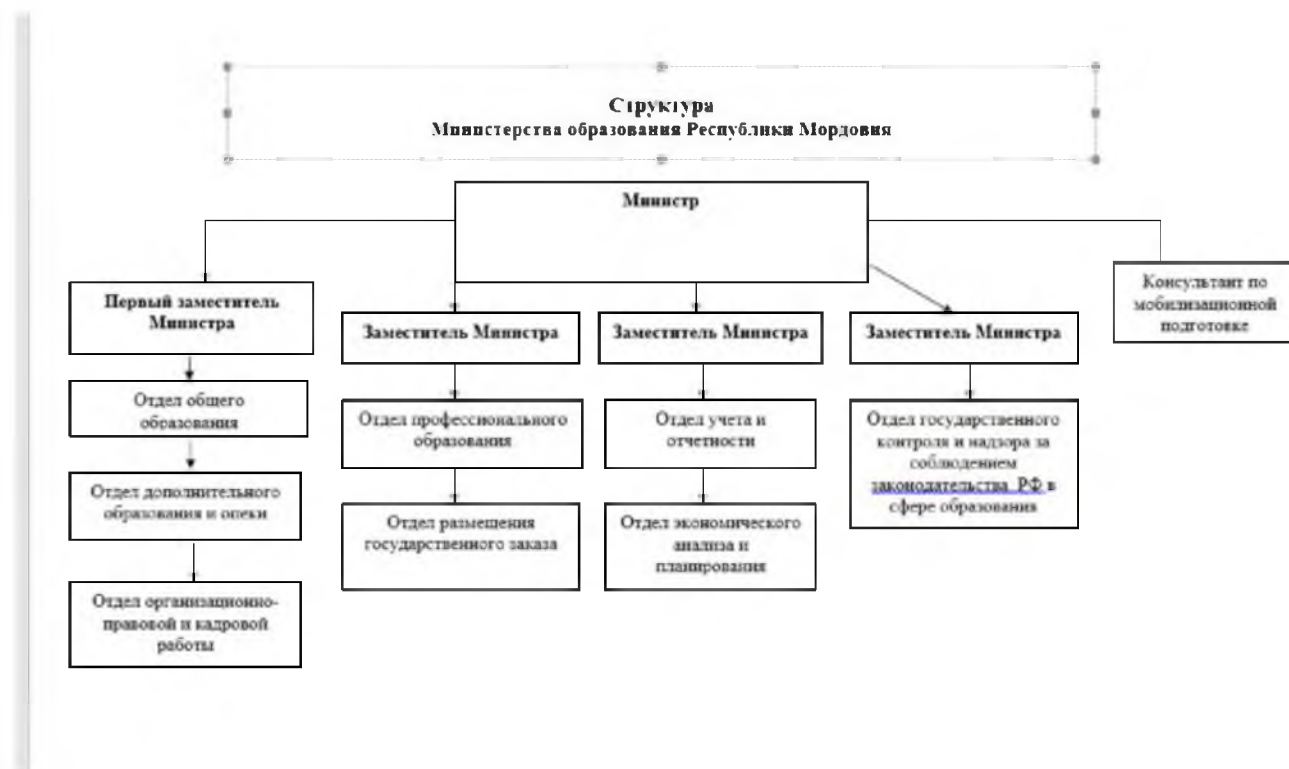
Структура
Министерства образования Республики Мордовия

Министр

Первый заместитель Министра

Отдел общего образования

Отдел дополнительного образования и опеки

Отдел организационно-правовой и кадровой работы

Заместитель Министра

Отдел профессионального образования

Отдел размещения государственого заказа

Заместитель Министра

Отдел учета и отчетности

Отдел экономического анализа и планирования

Заместитель Министра

Отдел государственного контроля и надзора за соблюдением законодательства РФ в сфере образования

Консультант по мобилизационной подготовке